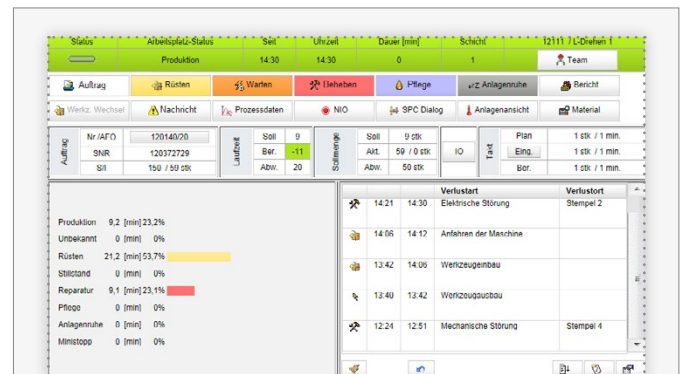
| Status | Arbeitsplatz-Status | Seit | Uhrzeit | Dauer [min] | Schicht | 12111 / L-Drehen 1 |
|---|---|---|---|---|---|---|
| | Produktion | 14:30 | 14:30 | 0 | 1 | Team |

Auftrag | Rüsten | Warten | Beheben | Pflege | Anlagenruhe | Bericht

Werkz. Wechsel | Nachricht | Prozessdaten | NIO | SPC Dialog | Anlagenansicht | Material

Auftrag
| Nr./AFO | 120140/20 |
|---|---|
| SNR | 120372729 |
| S/I | 150 / 59 stk |

Laufzeit
| Soll | 9 |
|---|---|
| Ber. | -11 |
| Abw. | 20 |

Sollmenge
| Soll | 9 stk |
|---|---|
| Akt. | 59 / 0 stk |
| Abw. | 50 stk |

IO

Takt
| Plan | 1 stk / 1 min. |
|---|---|
| Eing. | 1 stk / 1 min. |
| Ber. | 1 stk / 1 min. |

Produktion 9,2 [min] 23,2%
Unbekannt 0 [min] 0%
Rüsten 21,2 [min] 53,7%
Stillstand 0 [min] 0%
Reparatur 9,1 [min] 23,1%
Pflege 0 [min] 0%
Anlagenruhe 0 [min] 0%
Ministopp 0 [min] 0%

| | | | Verlustart | Verlustort |
|---|---|---|---|---|
| | 14:21 | 14:30 | Elektrische Störung | Stempel 2 |
| | 14:06 | 14:12 | Anfahren der Maschine | |
| | 13:42 | 14:06 | Werkzeugeinbau | |
| | 13:40 | 13:42 | Werkzeugausbau | |
| | 12:24 | 12:51 | Mechanische Störung | Stempel 4 |